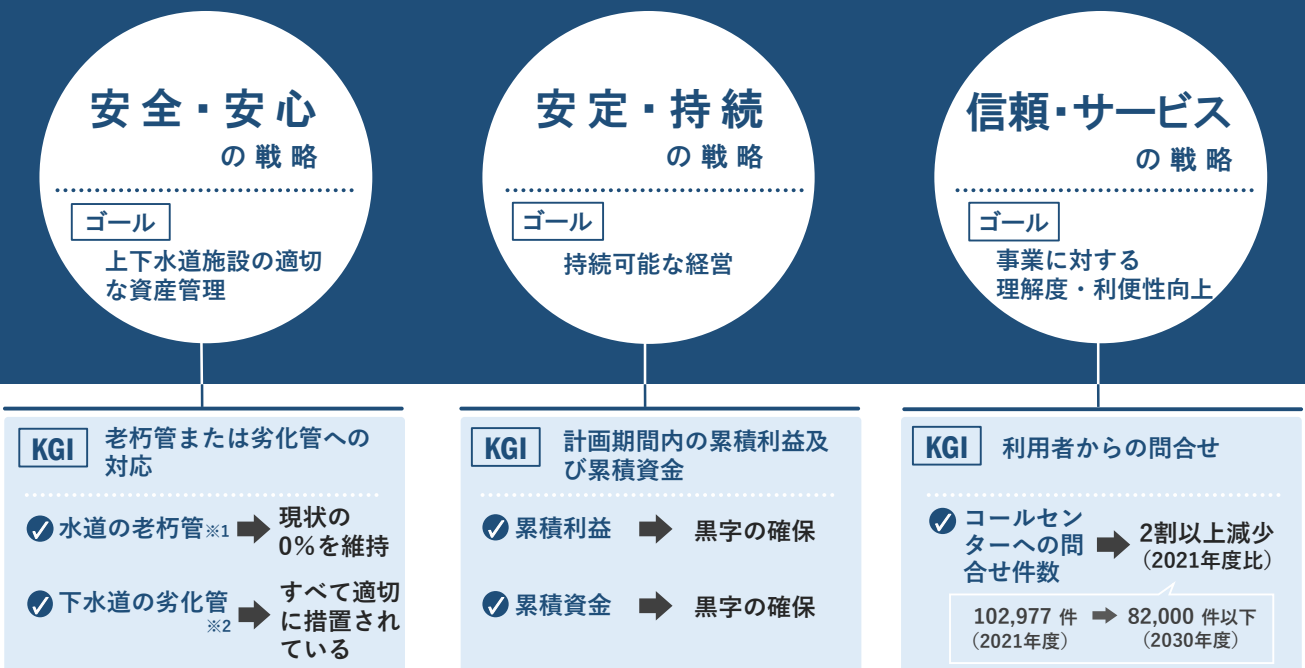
安全・安心
の戦略

ゴール
上下水道施設の適切な資産管理

KGI 老朽管または劣化管への対応

水道の老朽管※1 現状の0%を維持

下水道の劣化管※2 すべて適切に措置されている

安定・持続
の戦略

ゴール
持続可能な経営

KGI 計画期間内の累積利益及び累積資金

累積利益 黒字の確保

累積資金 黒字の確保

信頼・サービス
の戦略

ゴール
事業に対する理解度・利便性向上

KGI 利用者からの問合せ

コールセンターへの問合せ件数 2割以上減少（2021年度比）

102,977 件（2021年度） 82,000 件以下（2030年度）